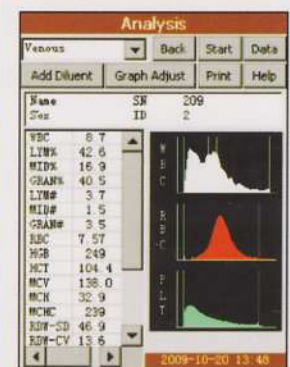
Analysis

Venous | Back | Start | Data
Add Diluent | Graph Adjust | Print | Help

Name SN 209
Sex ID 2

| | |
|---|---|
| WBC | 8.7 |
| LYM% | 42.6 |
| MID% | 16.9 |
| GRAN% | 40.5 |
| LYM# | 3.7 |
| MID# | 1.5 |
| GRAN# | 3.5 |
| RBC | 7.57 |
| HGB | 249 |
| HCT | 104.4 |
| MCV | 138.0 |
| MCH | 32.9 |
| MCHC | 239 |
| RDW-SD | 46.9 |
| RDW-CV | 13.6 |

WBC
RBC
PLT

2009-10-20 13:48